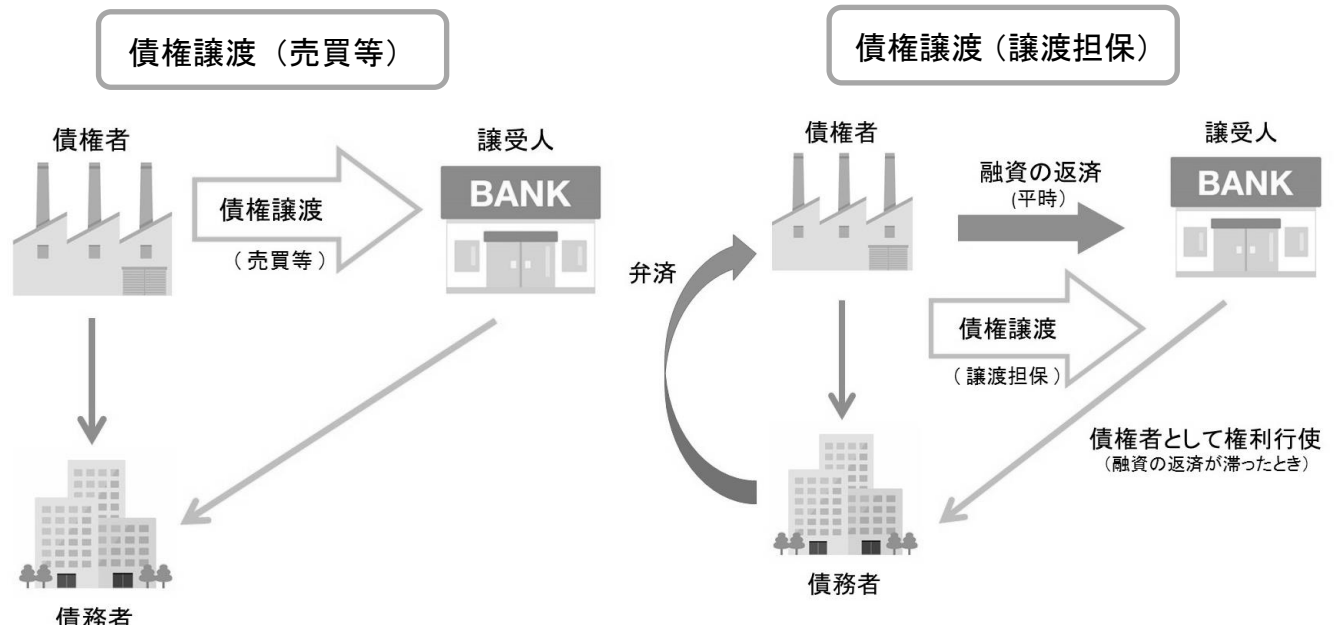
債権譲渡（売買等）

債権者

債権譲渡

（売買等）

譲受人

BANK

債務者

債権譲渡（譲渡担保）

債権者

融資の返済
(平時)

譲受人

BANK

弁済

債権譲渡

（譲渡担保）

債権者として権利行使
（融資の返済が滞ったとき）

債務者